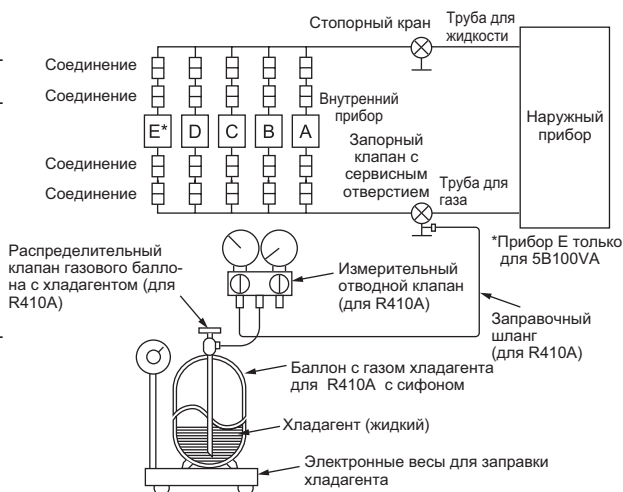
Стопорный кран
Труба для жидкости
Соединение
Соединение
Внутренний прибор
E*
D
C
B
A
Наружный прибор
Запорный клапан с сервисным отверстием
Соединение
Соединение
Труба для газа
Распределительный клапан газового баллона с хладагентом (для R410A)
*Прибор E только для 5B100VA
Измерительный отводной клапан (для R410A)
Заправочный шланг (для R410A)
Баллон с газом хладагента для R410A с сифоном
Хладагент (жидкий)
Электронные весы для заправки хладагента